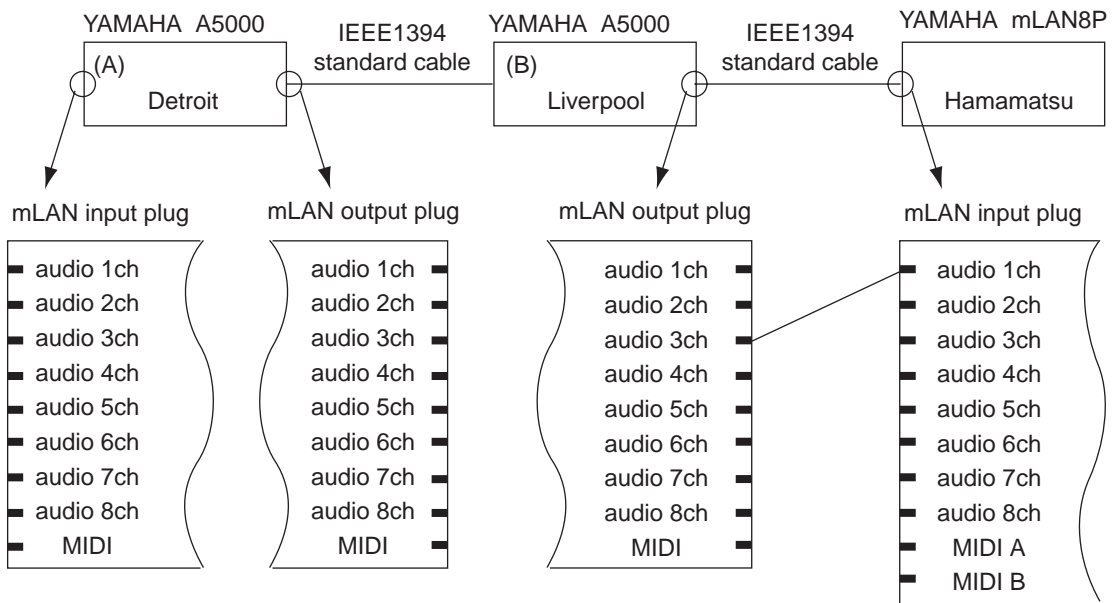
YAMAHA A5000

(A)

Detroit

IEEE1394
standard cable

YAMAHA A5000

(B)

Liverpool

IEEE1394
standard cable

YAMAHA mLAN8P

Hamamatsu

mLAN input plug

audio 1ch
audio 2ch
audio 3ch
audio 4ch
audio 5ch
audio 6ch
audio 7ch
audio 8ch
MIDI

mLAN output plug

audio 1ch
audio 2ch
audio 3ch
audio 4ch
audio 5ch
audio 6ch
audio 7ch
audio 8ch
MIDI

mLAN output plug

audio 1ch
audio 2ch
audio 3ch
audio 4ch
audio 5ch
audio 6ch
audio 7ch
audio 8ch
MIDI

mLAN input plug

audio 1ch
audio 2ch
audio 3ch
audio 4ch
audio 5ch
audio 6ch
audio 7ch
audio 8ch
MIDI A
MIDI B